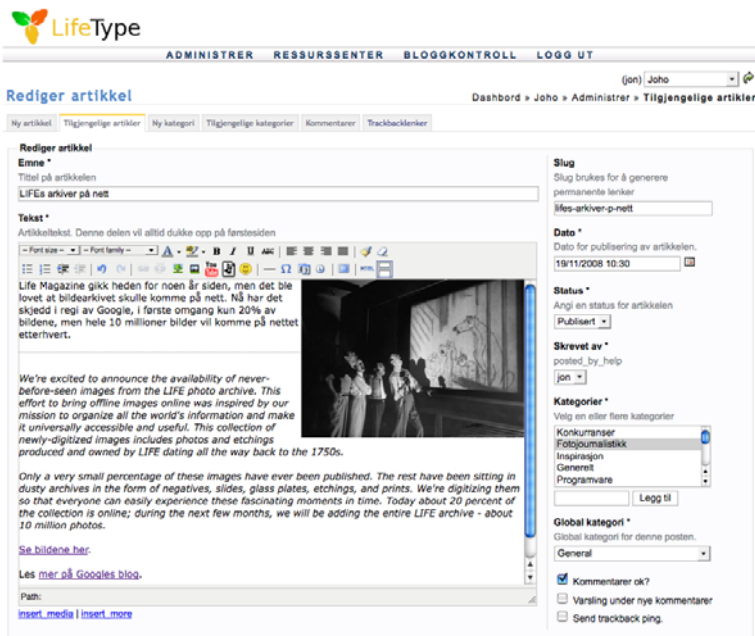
LifeType

ADMINISTRER RESSURSSENTER BLOGGKONTROLL LOGG UT

(jon) Joho

Rediger artikkel

Dashbord » Joho » Administrer » Tilgjengelige artikler

Ny artikkel | Tilgjengelige artikler | Ny kategori | Tilgjengelige kategorier | Kommentarer | Trackbacklenker

Rediger artikkel

Emne *
Tittel på artikkelen
LIFEs arkiver på nett

Tekst *
Artikkeltekst. Denne delen vil alltid dukke opp på forsiden

-- Font size -- | -- Font family --

Life Magazine gikk heden for noen år siden, men det ble lovet at bildearkivet skulle komme på nett. Nå har det skjedd i regi av Google, i første omgang kun 20% av bildene, men hele 10 millioner bilder vil komme på nettet etterhvert.

We're excited to announce the availability of never-before-seen images from the LIFE photo archive. This effort to bring offline images online was inspired by our mission to organize all the world's information and make it universally accessible and useful. This collection of newly-digitized images includes photos and etchings produced and owned by LIFE dating all the way back to the 1750s.

Only a very small percentage of these images have ever been published. The rest have been sitting in dusty archives in the form of negatives, slides, glass plates, etchings, and prints. We're digitizing them so that everyone can easily experience these fascinating moments in time. Today about 20 percent of the collection is online; during the next few months, we will be adding the entire LIFE archive - about 10 million photos.

Se bildene her.

Les mer på Googles blog.

Path:

insert_media | insert_more

Slug
Slug brukes for å generere permanente lenker
lifes-arkiver-p-nett

Dato *
Dato for publisering av artikkelen.
19/11/2008 10:30

Status *
Angi en status for artikkelen
Publisert

Skrevet av *
posted_by_help
jon

Kategorier *
Velg en eller flere kategorier
Konkurranser
Fotojournalistikk
Inspirasjon
Generelt
Programvare

Legg til

Global kategori *
Global kategori for denne posten.
General

Kommentarer ok?
Varsling under nye kommentarer
Send trackback ping.